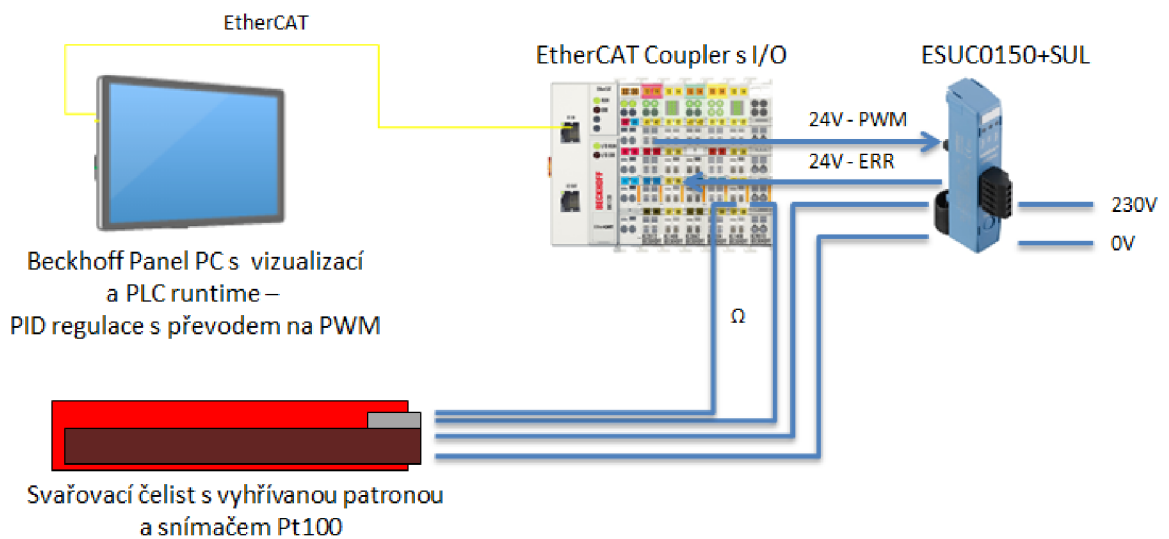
EtherCAT

EtherCAT Coupler s I/O

ESUC0150+SUL

24V - PWM

24V - ERR

230V

0V

Beckhoff Panel PC s vizualizací a PLC runtime – PID regulace s převodem na PWM

Ω

Svařovací čelist s vyhřívanou patronou a snímačem Pt100